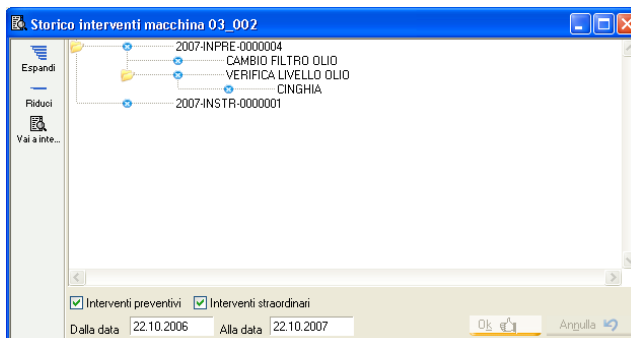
Storico interventi macchina 03_002

Espandi

Riduci

Vai a inte...

2007-INPRE-0000004
CAMBIO FILTRO OLIO
VERIFICA LIVELLO OLIO
CINGHIA
2007-INSTR-0000001

Interventi preventivi
Interventi straordinari

Dalla data 22.10.2006
Alla data 22.10.2007

Ok

Annulla